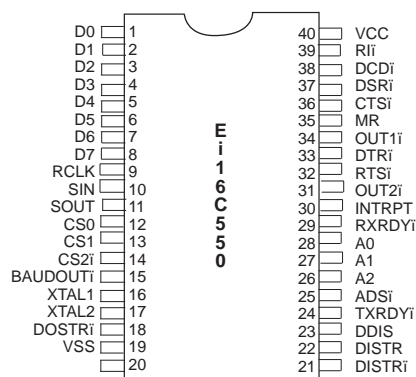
D0 1
D1 2
D2 3
D3 4
D4 5
D5 6
D6 7
D7 8
RCLK 9
SIN 10
SOUT 11
CS0 12
CS1 13
CS2ï 14
BAUDOUTï 15
XTAL1 16
XTAL2 17
DOSTRï 18
VSS 19
20

E
i
1
6
C
5
5
0

40 VCC
39 RIï
38 DCDï
37 DSRï
36 CTSï
35 MR
34 OUT1ï
33 DTRï
32 RTSï
31 OUT2ï
30 INTRPT
29 RXRDYï
28 A0
27 A1
26 A2
25 ADSï
24 TXRDYï
23 DDIS
22 DISTR
21 DISTRï